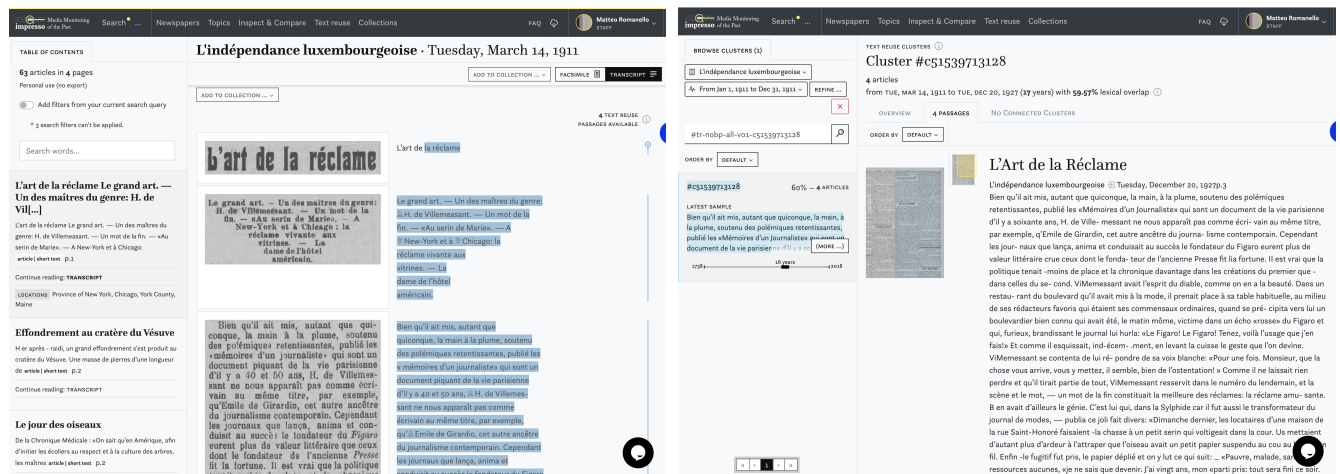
impresso Media Monitoring of the Past Search ... Newspapers Topics Inspect & Compare Text reuse Collections FAQ Matteo Romanello STAFF

TABLE OF CONTENTS

63 articles in 4 pages
Personal use (no export)

Add filters from your current search query

* 3 search filters can't be applied.

Search words...

L'art de la réclame Le grand art. — Un des maîtres du genre: H. de Vil[...]

L'art de la réclame Le grand art. — Un des maîtres du genre: H. de Villemessant. — Un mot de la fin. — «Au serin de Marie». — A New-York et à Chicago:

article | short text p.1

Continue reading: TRANSCRIPT

LOCATIONS Province of New York, Chicago, York County, Maine

Effondrement au cratère du Vésuve

H er après - raidi, un grand effondrement s'est produit au cratère du Vésuve. Une masse de pierres d'une longueur de article | short text p.2

Continue reading: TRANSCRIPT

Le jour des oiseaux

De la Chronique Médicale : «On sait qu'en Amérique, afin d'initier les écoliers au respect et à la culture des arbres, les maîtres article | short text p.2

L'indépendance luxembourgeoise · Tuesday, March 14, 1911

ADD TO COLLECTION ... FACSIMILE TRANSCRIPT

ADD TO COLLECTION ...

4 TEXT REUSE PASSAGES AVAILABLE

L'art de la réclame

L'art de la réclame

Le grand art. — Un des maîtres du genre: H. de Villemessant. — Un mot de la fin. — «Au serin de Marie». — A New-York et à Chicago: la réclame vivante aux vitrines. — La dame de l'hôtel américain.

Le grand art. — Un des maîtres du genre: H. de Villemessant. — Un mot de la fin. — «Au serin de Marie». — A New-York et à Chicago: la réclame vivante aux vitrines. — La dame de l'hôtel américain.

Bien qu'il ait mis, autant que quiconque, la main à la plume, soutenu des polémiques retentissantes, publié les «mémoires d'un journaliste» qui sont un document piquant de la vie parisienne d'il y a 40 et 50 ans, H. de Villemessant ne nous apparaît pas comme écrivain au même titre, par exemple, qu'Emile de Girardin, cet autre ancêtre du journalisme contemporain. Cependant les journaux que lança, anima et conduisit au succès le fondateur du Figaro eurent plus de valeur littéraire que ceux dont le fondateur de l'ancienne Presse fit la fortune. Il est vrai que la politique

Bien qu'il ait mis, autant que quiconque, la main à la plume, soutenu des polémiques retentissantes, publié les «mémoires d'un journaliste» qui sont un document piquant de la vie parisienne d'il y a 40 et 50 ans, H. de Villemessant ne nous apparaît pas comme écrivain au même titre, par exemple, qu'Emile de Girardin, cet autre ancêtre du journalisme contemporain. Cependant les journaux que lança, anima et

BROWSE CLUSTERS (1)

L'indépendance luxembourgeoise
From Jan 1, 1911 to Dec 31, 1911 REFINE ...

#tr-nobp-all-v01-c51539713128

ORDER BY DEFAULT

#c51539713128 60% – 4 ARTICLES

LATEST SAMPLE
Bien qu'il ait mis, autant que quiconque, la main, à la plume, soutenu des polémiques retentissantes, publié les «Mémoires d'un Journaliste» qui sont un document de la vie parisienne (MORE ...)

1783 16 years 2018

TEXT REUSE CLUSTERS
Cluster #c51539713128
4 articles
from TUE, MAR 14, 1911 to TUE, DEC 20, 1927 (17 years) with 59.57% lexical overlap

OVERVIEW 4 PASSAGES NO CONNECTED CLUSTERS

ORDER BY DEFAULT

L'Art de la Réclame

L'indépendance luxembourgeoise Tuesday, December 20, 1927p.3

Bien qu'il ait mis, autant que quiconque, la main, à la plume, soutenu des polémiques retentissantes, publié les «Mémoires d'un Journaliste» qui sont un document de la vie parisienne d'il y a soixante ans, H. de Ville- messant ne nous apparaît pas comme écri- vain au même titre, par exemple, q'Emile de Girardin, cet autre ancêtre du journa- lisme contemporain. Cependant les jour- naux que lança, anima et conduisait au succès le fondateur du Figaro eurent plus de valeur littéraire que ceux dont le fonda- teur de l'ancienne Presse fit la fortune. Il est vrai que la politique tenait -moins de place et la chronique davantage dans les créations du premier que -dans celles du se- cond. ViMemessant avait l'esprit du diable, comme on en a la beauté. Dans un restau- rant du boulevard qu'il avait mis à la mode, il prenait place à sa table habituelle, au milieu de ses rédacteurs favoris qui étaient ses commensaux ordinaires, quand se pré- cipita vers lui un boulevardier bien connu qui avait été, le matin même, victime dans un écho «rosse» du Figaro et qui, furieux, brandissant le journal lui hurla: «Le Figaro! Le Figaro! Tenez, voilà l'usage que j'en fais!» Et comme il esquissait, ind-écem- .ment, en levant la cuisse le geste que l'on devine. ViMemessant se contenta de lui ré- pondre de sa voix blanche: «Pour une fois. Monsieur, que la chose vous arrive, vous y mettez, il semble, bien de l'ostentation! » Comme il ne laissait rien perdre et qu'il tirait partie de tout, ViMemessant reservit dans le numéro du lendemain, et la scène et le mot, — un mot de la fin constituait la meilleure des réclames: la réclame amu- sante. B en avait d'ailleurs le génie. C'est lui qui, dans la Sylphide car il fut aussi le transformateur du journal de modes, — publia ce joli fait divers: «Dimanche dernier, les locataires d'une maison de la rue Saint-Honoré faisaient -la chasse à un petit serin qui voltigeait dans la cour. Us mettaient d'autant plus d'ardeur à l'attraper que l'oiseau avait un petit papier suspendu au cou au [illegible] fil. Enfin -le fugitif fut pris, le papier déplié et on y lut ce qui suit: _ «Pauvre, malade, sa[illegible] ressources aucunes, xje ne sais que devenir. J'ai vingt ans, mon eparti pris: tout sera fini ce soir.

« ‹ 1 › »